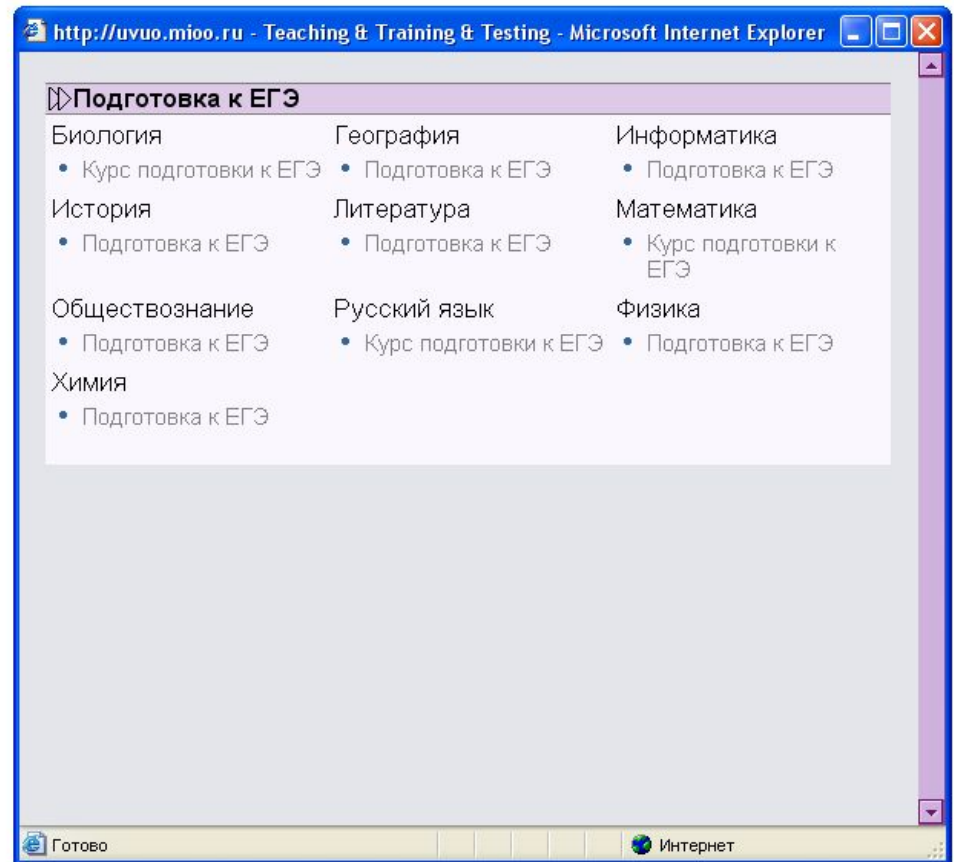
http://uvuo.mioo.ru - Teaching & Training & Testing - Microsoft Internet Explorer

Подготовка к ЕГЭ

Биология
- Курс подготовки к ЕГЭ

География
- Подготовка к ЕГЭ

Информатика
- Подготовка к ЕГЭ

История
- Подготовка к ЕГЭ

Литература
- Подготовка к ЕГЭ

Математика
- Курс подготовки к ЕГЭ

Обществознание
- Подготовка к ЕГЭ

Русский язык
- Курс подготовки к ЕГЭ

Физика
- Подготовка к ЕГЭ

Химия
- Подготовка к ЕГЭ

Готово

Интернет